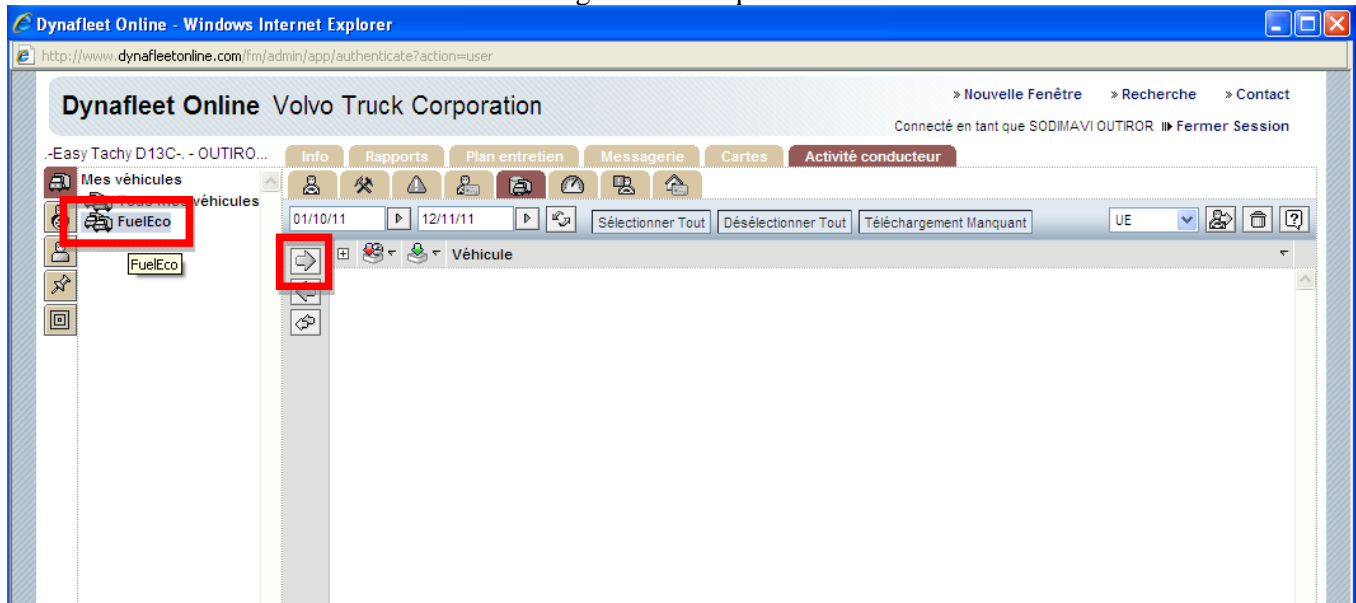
Dynafleet Online - Windows Internet Explorer

http://www.dynafleetonline.com/fm/admin/app/authenticate?action=user

Dynafleet Online Volvo Truck Corporation

» Nouvelle Fenêtre » Recherche » Contact

Connecté en tant que SODIMAVI OUTIROR Fermer Session

.-Easy Tachy D13C-. - OUTIRO...

Info Rapports Plan entretien Messagerie Cartes Activité conducteur

Mes véhicules

Tous mes véhicules

FuelEco

FuelEco

01/10/11 12/11/11 Sélectionner Tout Désélectionner Tout Téléchargement Manquant UE

Véhicule